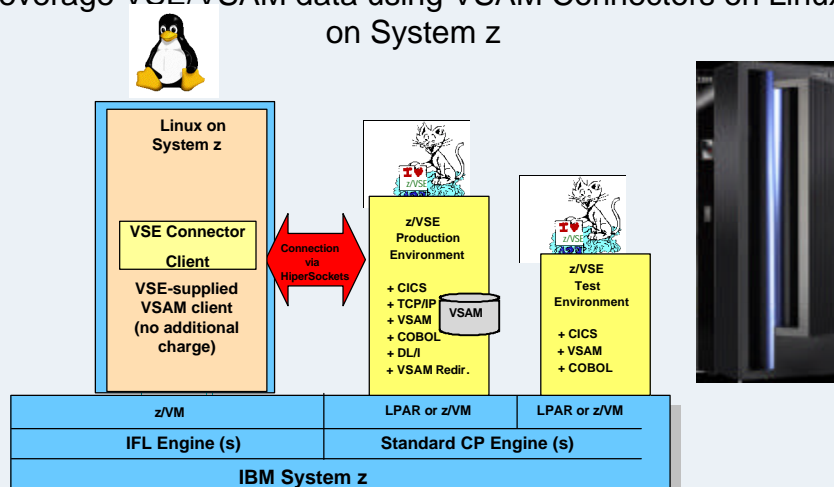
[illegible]everage VSE/VSAM data using VSAM Connectors on Linux on System z

Linux on System z

VSE Connector Client

VSE-supplied VSAM client (no additional charge)

Connection via HiperSockets

I ♥ z/VSE

z/VSE Production Environment

+ CICS
+ TCP/IP
+ VSAM
+ COBOL
+ DL/I
+ VSAM Redir.

VSAM

I ♥ z/VSE

z/VSE Test Environment

+ CICS
+ VSAM
+ COBOL

| z/VM | LPAR or z/VM | LPAR or z/VM |
|---|---|---|
| IFL Engine (s) | Standard CP Engine (s) | |
| IBM System z | | |